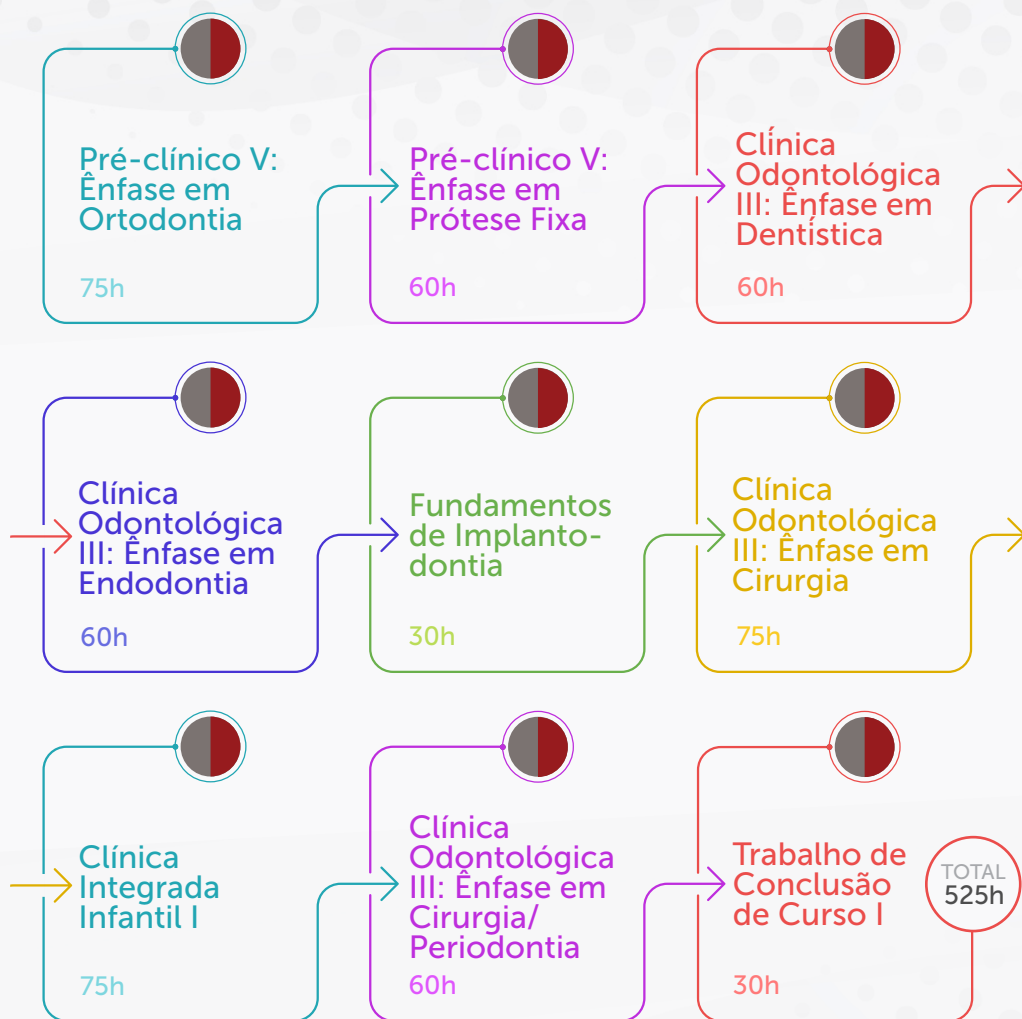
Pré-clínico V: Ênfase em Ortodontia

75h

Pré-clínico V: Ênfase em Prótese Fixa

60h

Clínica Odontológica III: Ênfase em Dentística

60h

Clínica Odontológica III: Ênfase em Endodontia

60h

Fundamentos de Implantodontia

30h

Clínica Odontológica III: Ênfase em Cirurgia

75h

Clínica Integrada Infantil I

75h

Clínica Odontológica III: Ênfase em Cirurgia/ Periodontia

60h

Trabalho de Conclusão de Curso I

30h

TOTAL 525h